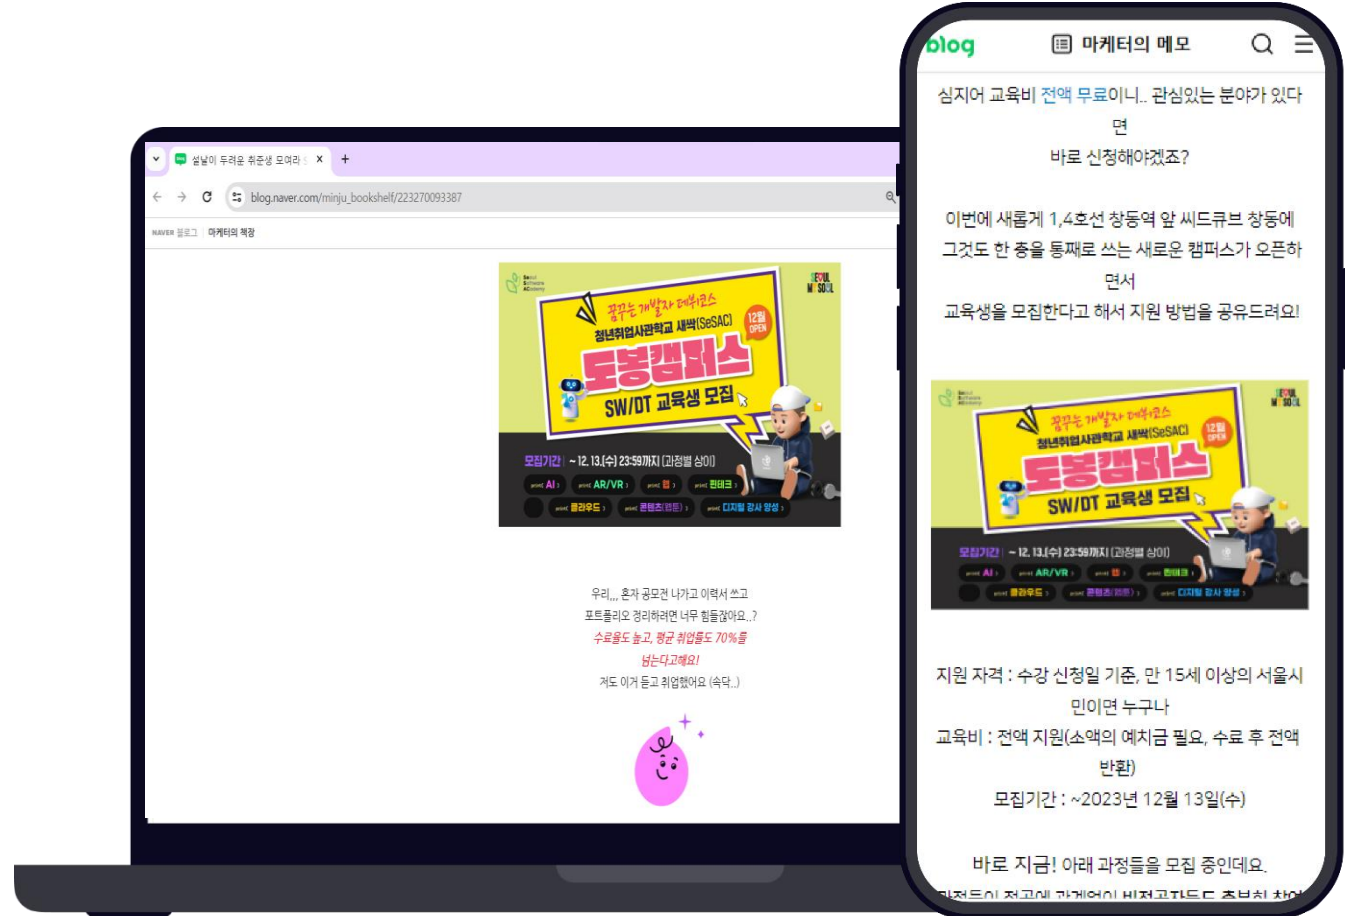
설날이 두려운 취준생 모여라
blog.naver.com/minju_bookshelf/223270093387
NAVER 블로그 | 마케터의 책장

Seoul Software Academy
SEOUL MY SOUL
꿈꾸는 개발자 데뷔코스
청년취업사관학교 새싹(SeSAC)
12월 OPEN
도봉캠퍼스
SW/DT 교육생 모집
모집기간 | ~12. 13.(수) 23:59까지 (과정별 상이)
AI AR/VR 웹 핀테크
클라우드 콘텐츠(웹툰) 디지털 강사 양성

우리,,, 혼자 공모전 나가고 이력서 쓰고
포트폴리오 정리하려면 너무 힘들잖아요..?
수료율도 높고, 평균 취업률도 70%를
넘는다고해요!
저도 이거 듣고 취업했어요 (속닥..)

blog 마케터의 메모

심지어 교육비 전액 무료이니.. 관심있는 분야가 있다면
바로 신청해야겠죠?

이번에 새롭게 1,4호선 창동역 앞 씨드큐브 창동에
그것도 한 층을 통째로 쓰는 새로운 캠퍼스가 오픈하면서
교육생을 모집한다고 해서 지원 방법을 공유드려요!

Seoul Software Academy
SEOUL MY SOUL
꿈꾸는 개발자 데뷔코스
청년취업사관학교 새싹(SeSAC)
12월 OPEN
도봉캠퍼스
SW/DT 교육생 모집
모집기간 | ~12. 13.(수) 23:59까지 (과정별 상이)
AI AR/VR 웹 핀테크
클라우드 콘텐츠(웹툰) 디지털 강사 양성

지원 자격 : 수강 신청일 기준, 만 15세 이상의 서울시민이면 누구나
교육비 : 전액 지원(소액의 예치금 필요, 수료 후 전액 반환)
모집기간 : ~2023년 12월 13일(수)

바로 지금! 아래 과정들을 모집 중인데요.
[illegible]